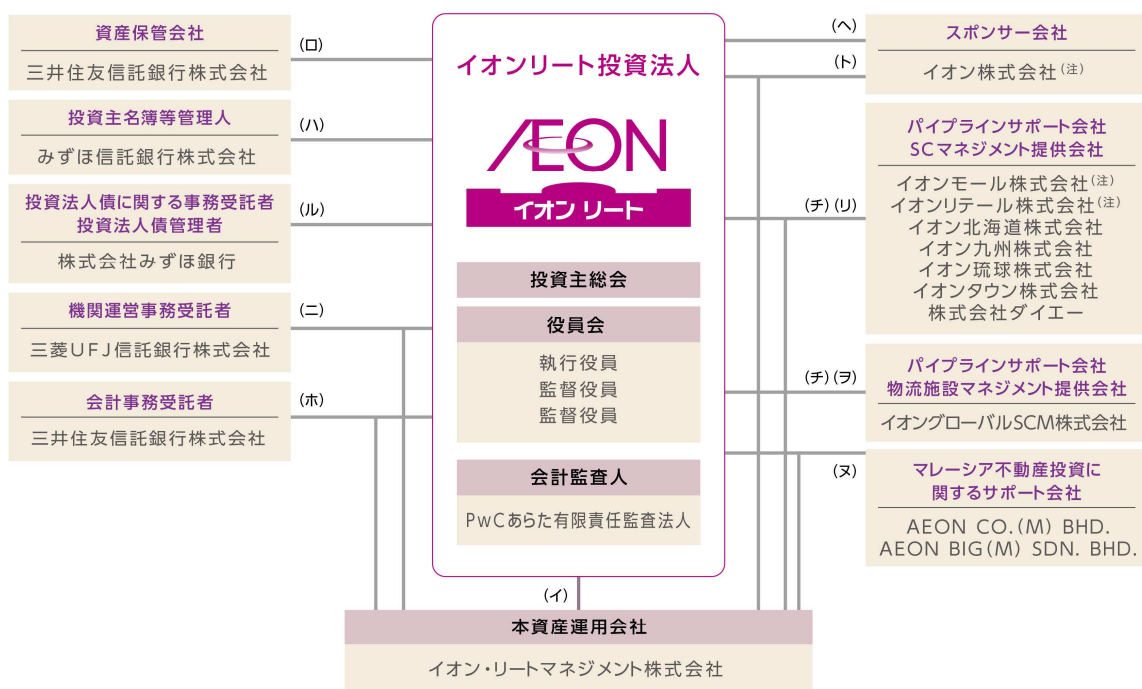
資産保管会社

三井住友信託銀行株式会社

(ロ)

投資主名簿等管理人

みずほ信託銀行株式会社

(ハ)

投資法人債に関する事務受託者
投資法人債管理者

株式会社みずほ銀行

(ル)

機関運営事務受託者

三菱UFJ信託銀行株式会社

(ニ)

会計事務受託者

三井住友信託銀行株式会社

(ホ)

イオンリート投資法人

AEON
イオン リート

投資主総会

役員会

執行役員
監督役員
監督役員

会計監査人

PwCあらた有限責任監査法人

(イ)

本資産運用会社

イオン・リートマネジメント株式会社

(ヘ)

スポンサー会社

(ト)

イオン株式会社$^{(注)}$

パイプラインサポート会社
SCマネジメント提供会社

(チ)(リ)

イオンモール株式会社$^{(注)}$
イオンリテール株式会社$^{(注)}$
イオン北海道株式会社
イオン九州株式会社
イオン琉球株式会社
イオンタウン株式会社
株式会社ダイエー

パイプラインサポート会社
物流施設マネジメント提供会社

(チ)(ヲ)

イオングローバルSCM株式会社

(ヌ)

マレーシア不動産投資に
関するサポート会社

AEON CO.(M) BHD.
AEON BIG(M) SDN. BHD.